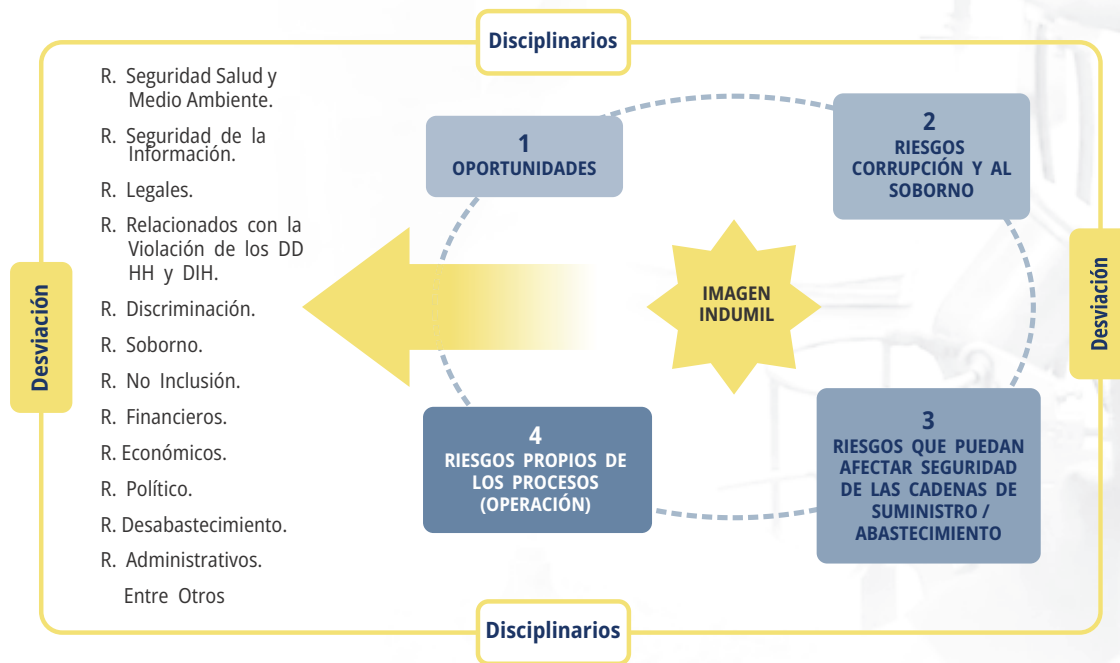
Disciplinarios

R. Seguridad Salud y Medio Ambiente.

R. Seguridad de la Información.

R. Legales.

R. Relacionados con la Violación de los DD HH y DIH.

R. Discriminación.

R. Soborno.

R. No Inclusión.

R. Financieros.

R. Económicos.

R. Político.

R. Desabastecimiento.

R. Administrativos.

Entre Otros

Desviación

1
OPORTUNIDADES

2
RIESGOS CORRUPCIÓN Y AL SOBORNO

IMAGEN INDUMIL

Desviación

4
RIESGOS PROPIOS DE LOS PROCESOS (OPERACIÓN)

3
RIESGOS QUE PUEDAN AFECTAR SEGURIDAD DE LAS CADENAS DE SUMINISTRO / ABASTECIMIENTO

Disciplinarios